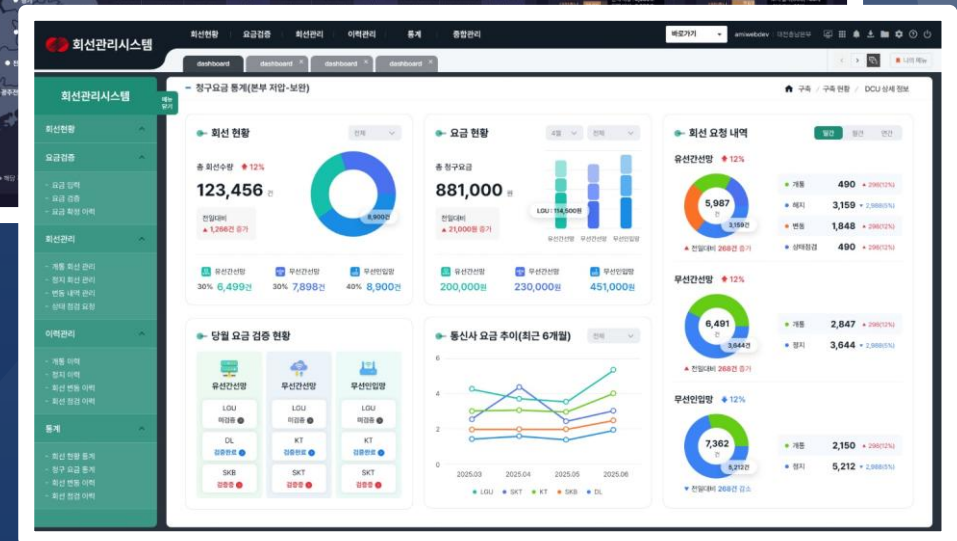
회선관리시스템

회선현황 요금검증 회선관리 이력관리 통계 종합관리

바로가기 admin 대전충남본부

dashboard dashboard dashboard dashboard

나의 메뉴

회선관리시스템

메뉴 닫기

회선현황

요금검증

- 요금 입력
- 요금 검증
- 요금 확정 이력

회선관리

- 개통 회선 관리
- 정지 회선 관리
- 변동 내역 관리
- 상태 점검 요청

이력관리

- 개통 이력
- 정지 이력
- 회선 변동 이력
- 회선 점검 이력

통계

- 회선 현황 통계
- 청구 요금 통계
- 회선 변동 이력
- 회선 점검 이력

청구요금 통계(본부 저압-보완)

구축 / 구축 현황 / DCU 상세 정보

회선 현황

전체

총 회선수량 12%

123,456 건

전월대비
1,266건 증가

8,900건

유선간선망 30% 6,499건
무선간선망 30% 7,898건
무선인입망 40% 8,900건

요금 현황

4월 전체

총 청구요금

881,000 원

전월대비
21,000원 증가

LGU : 114,500원

유선간선망 무선간선망 무선인입망

유선간선망 200,000원
무선간선망 230,000원
무선인입망 451,000원

회선 요청 내역

월간 일간 연간

유선간선망 12%

5,987 건

3,159건

전월대비 268건 증가

개통 490 296(12%)
해지 3,159 2,988(5%)
변동 1,848 296(12%)
상태점검 490 296(12%)

무선간선망 12%

6,491 건

3,644건

전월대비 268건 증가

개통 2,847 296(12%)
정지 3,644 2,988(5%)

무선인입망 12%

7,362 건

6,212건

전월대비 268건 감소

개통 2,150 296(12%)
정지 5,212 2,988(5%)

당월 요금 검증 현황

유선간선망
LGU 미검증
DL 검증완료
SKB 검증중

무선간선망
LGU 미검증
KT 검증완료
SKT 검증중

무선인입망
LGU 미검증
KT 검증완료
SKT 검증중

통신사 요금 추이(최근 6개월)

전체

6
4
2
0

2025.03 2025.04 2025.05 2025.06

LGU SKT KT SKB DL